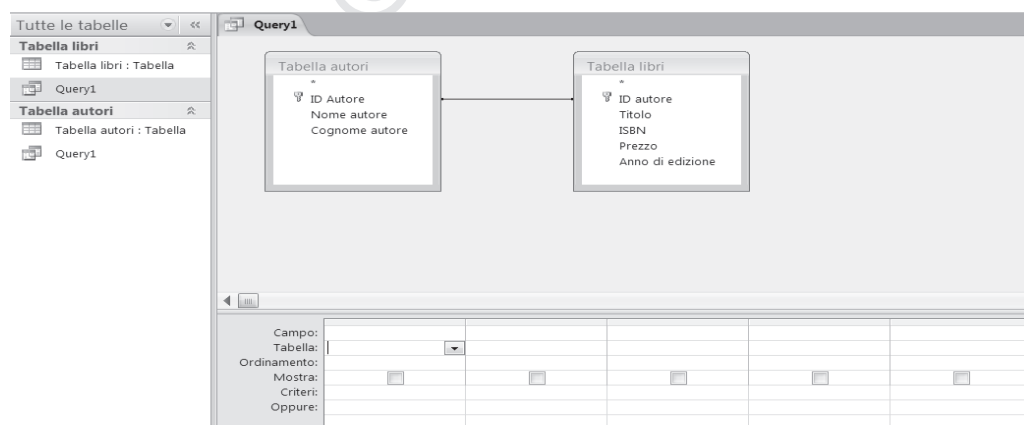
Tutte le tabelle

Tabella libri

Tabella libri : Tabella

Query1

Tabella autori

Tabella autori : Tabella

Query1

Query1

Tabella autori
*
ID Autore
Nome autore
Cognome autore

Tabella libri
*
ID autore
Titolo
ISBN
Prezzo
Anno di edizione

Campo:
Tabella:
Ordinamento:
Mostra:
Criteri:
Oppure: